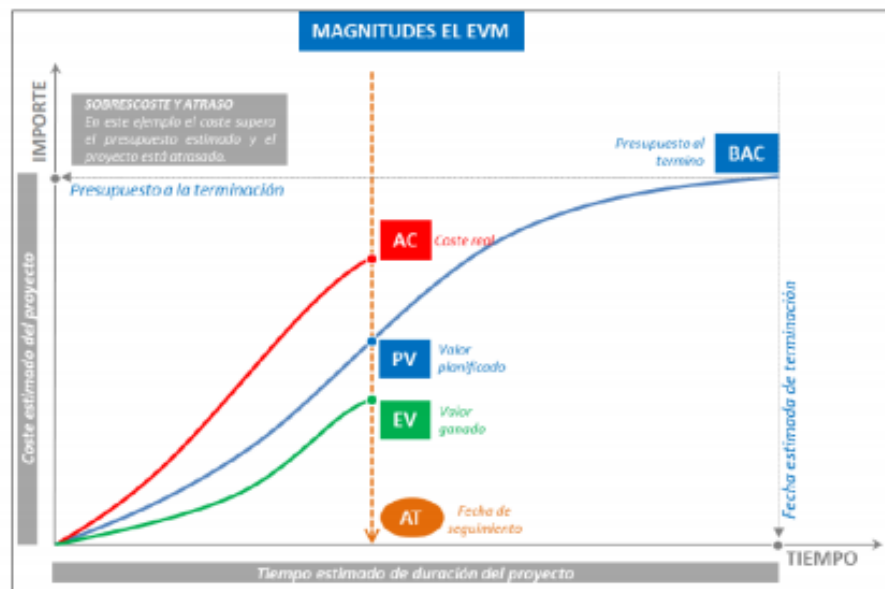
MAGNITUDES EL EVM

IMPORTE

SOBRESCOSTE Y ATRASO
En este ejemplo el coste supera el presupuesto estimado y el proyecto está atrasado.

Presupuesto al termino

BAC

Presupuesto a la terminación

AC Coste real

Coste estimado del proyecto

Fecha estimada de terminación

PV Valor planificado

EV Valor ganado

AT Fecha de seguimiento

TIEMPO

Tiempo estimado de duración del proyecto